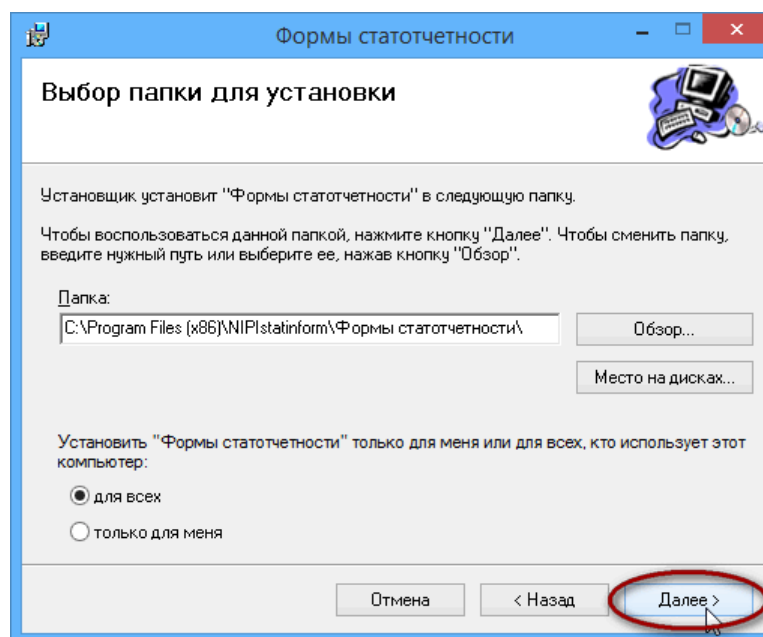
Формы статотчетности

Выбор папки для установки

Установщик установит "Формы статотчетности" в следующую папку.

Чтобы воспользоваться данной папкой, нажмите кнопку "Далее". Чтобы сменить папку, введите нужный путь или выберите ее, нажав кнопку "Обзор".

Папка:

C:\Program Files (x86)\NIPIstatinform\Формы статотчетности\

Обзор...

Место на дисках...

Установить "Формы статотчетности" только для меня или для всех, кто использует этот компьютер:

для всех

только для меня

Отмена

< Назад

Далее >